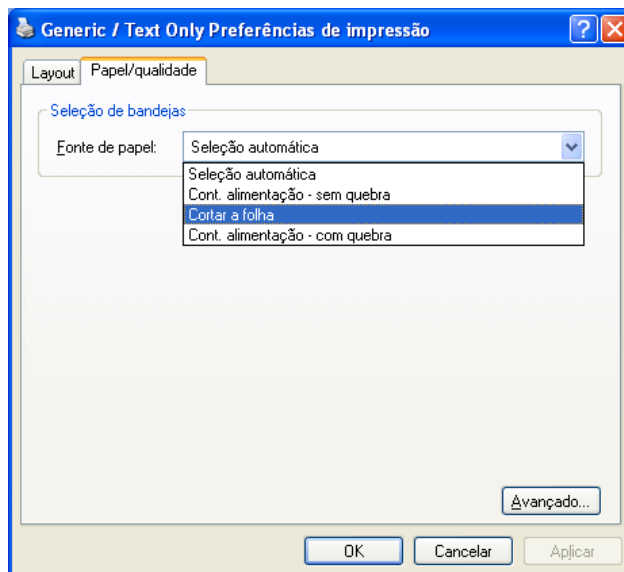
Generic / Text Only Preferências de impressão

?

Layout

Papel/qualidade

Seleção de bandejas

Fonte de papel:

Seleção automática

Seleção automática

Cont. alimentação - sem quebra

Cortar a folha

Cont. alimentação - com quebra

Avançado...

OK

Cancelar

Aplicar